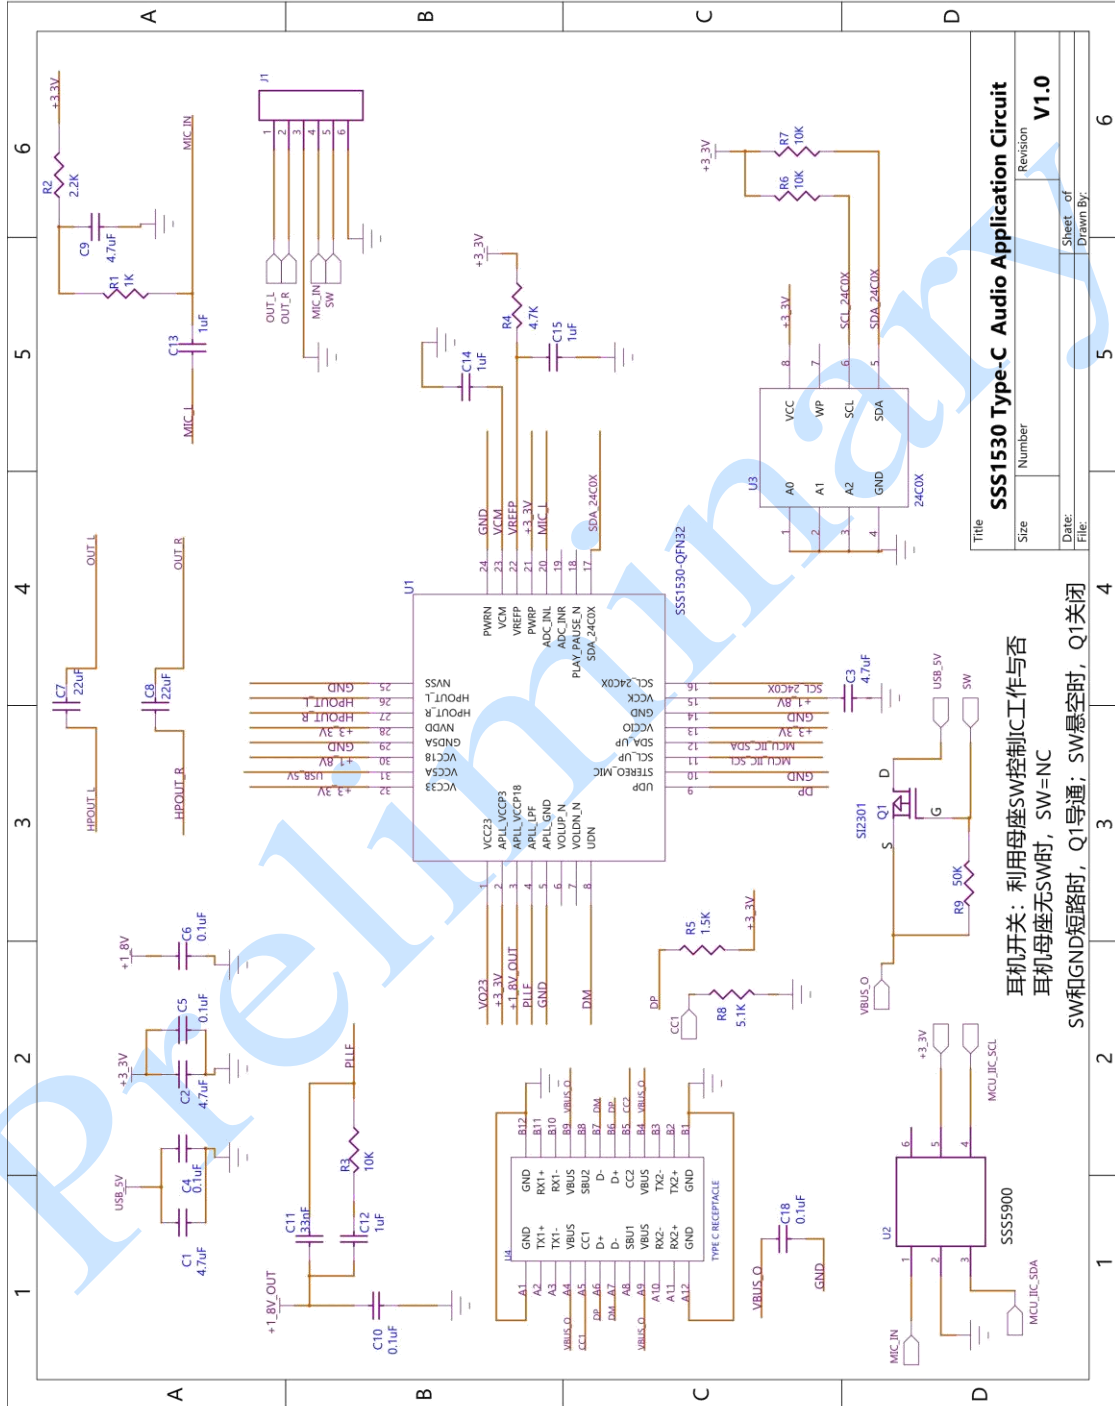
SSS1530 Type-C Audio Application Circuit

Title
Size
Number
Revision
V1.0
Date:
Sheet of
File:
Drawn By:

耳机开关：利用母座SW控制IC工作与否
耳机母座无SW时，SW=NC
SW和GND短路时，Q1导通；SW悬空时，Q1关闭

Preliminary

U1
SSS1530-QFN32
PWRN
VCM
VREFP
PWRP
ADC_INL
ADC_INR
PLAY_PAUSE_N
SDA_24C0X
SCL_24C0X
VCCK
GND
VCCIO
SDA_UP
SCL_UP
STEREO_MIC
UDP
VSSN
HPOUT_L
HPOUT_R
NVDD
GNDSA
VCC18
VCCSA
VCC33
VCC23
APLL_VCCP3
APLL_VCCP18
APLL_LPF
APLL_GND
VOLUP_N
VOLDN_N
UDN

GND
VCM
VREFP
+3.3V
MIC_L
SDA_24C0X
GND
HPOUT_L
HPOUT_R
+3.3V
GND
+1.8V
USB_5V
+3.3V
SCL_24C0X
+1.8V
GND
+3.3V
MCU_IIC_SDA
MCU_IIC_SCL
GND
DP
VO23
+3.3V
+1.8V_OUT
PLLF
GND
DM

U3
24C0X
VCC
WP
SCL
SDA
A0
A1
A2
GND
SCL_24C0X
SDA_24C0X
R7 10K
R6 10K
+3.3V

J1
OUT_L
OUT_R
MIC_IN
SW

R2 2.2K
C9 4.7uF
R1 1K
C13 1uF
MIC_IN
MIC_L
C7 22uF
OUT_L
HPOUT_L
C8 22uF
OUT_R
HPOUT_R
C14 1uF
R4 4.7K
C15 1uF
C3 4.7uF
C6 0.1uF
C5 0.1uF
C2 4.7uF
C4 0.1uF
C1 4.7uF
USB_5V
+1.8V
+1.8V_OUT
C10 0.1uF
C11 33nF
C12 1uF
R3 10K
PLLF
R5 1.5K
R8 5.1K
DP
CC1
Q1
SI2301
R9 50K
VBUS_O
USB_5V
SW
J4
TYPE C RECEPTACLE
GND
TX1+
TX1-
VBUS
CC1
D+
D-
SBU1
VBUS
RX2-
RX2+
RX1+
RX1-
SBU2
CC2
TX2-
TX2+
C18 0.1uF
VBUS_O
U2
SSS5900
MCU_IIC_SCL
MCU_IIC_SDA
MIC_IN
+3.3V